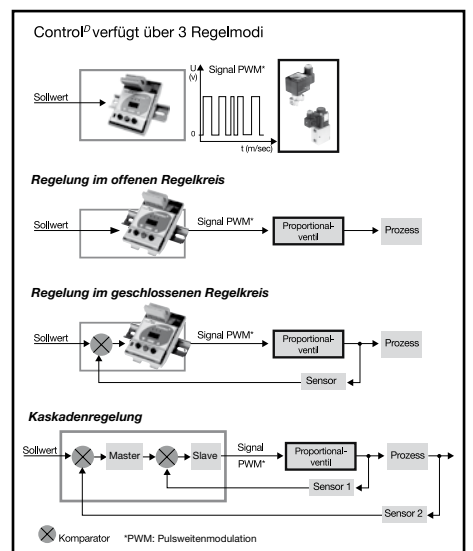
Control$^{P}$ verfügt über 3 Regelmodi

Sollwert

U (v)

Signal PWM*

0

t (m/sec)

Regelung im offenen Regelkreis

Sollwert

Signal PWM*

Proportionalventil

Prozess

Regelung im geschlossenen Regelkreis

Sollwert

Signal PWM*

Proportionalventil

Prozess

Sensor

Kaskadenregelung

Sollwert

Master

Slave

Signal PWM*

Proportionalventil

Prozess

Sensor 1

Sensor 2

Komparator *PWM: Pulsweitenmodulation